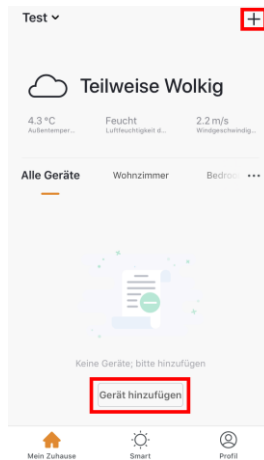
Test +

Teilweise Wolkig

4.3 °C
Außentemper...

Feucht
Luftfeuchtigkeit d...

2.2 m/s
Windgeschwindig...

Alle Geräte Wohnzimmer Bedro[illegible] •••

Keine Geräte; bitte hinzufügen

Gerät hinzufügen

Mein Zuhause Smart Profil